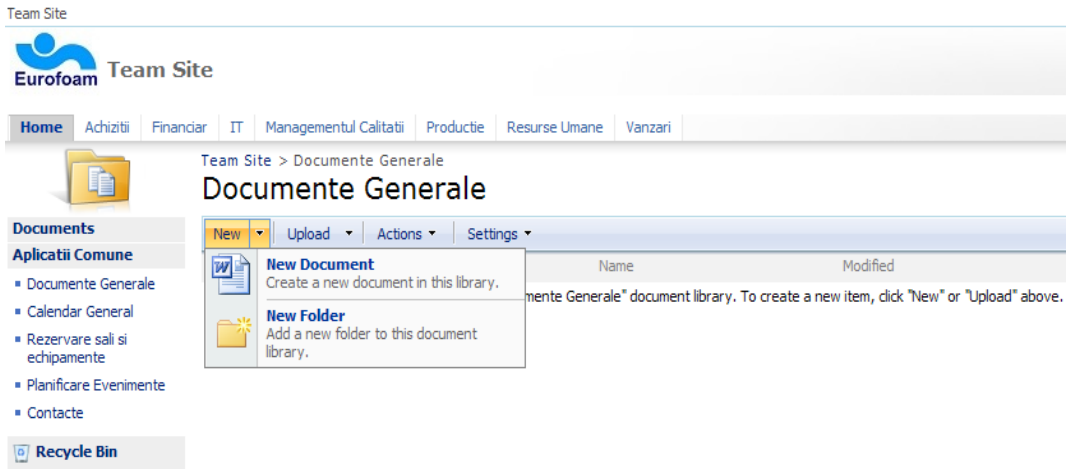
Team Site

Eurofoam Team Site

Home Achizitii Financiar IT Managementul Calitatii Productie Resurse Umane Vanzari

Team Site > Documente Generale

Documente Generale

Documents

Aplicatii Comune

- Documente Generale
- Calendar General
- Rezervare sali si echipamente
- Planificare Evenimente
- Contacte

Recycle Bin

New | Upload | Actions | Settings

New Document
Create a new document in this library.

New Folder
Add a new folder to this document library.

Name Modified

mente Generale" document library. To create a new item, click "New" or "Upload" above.